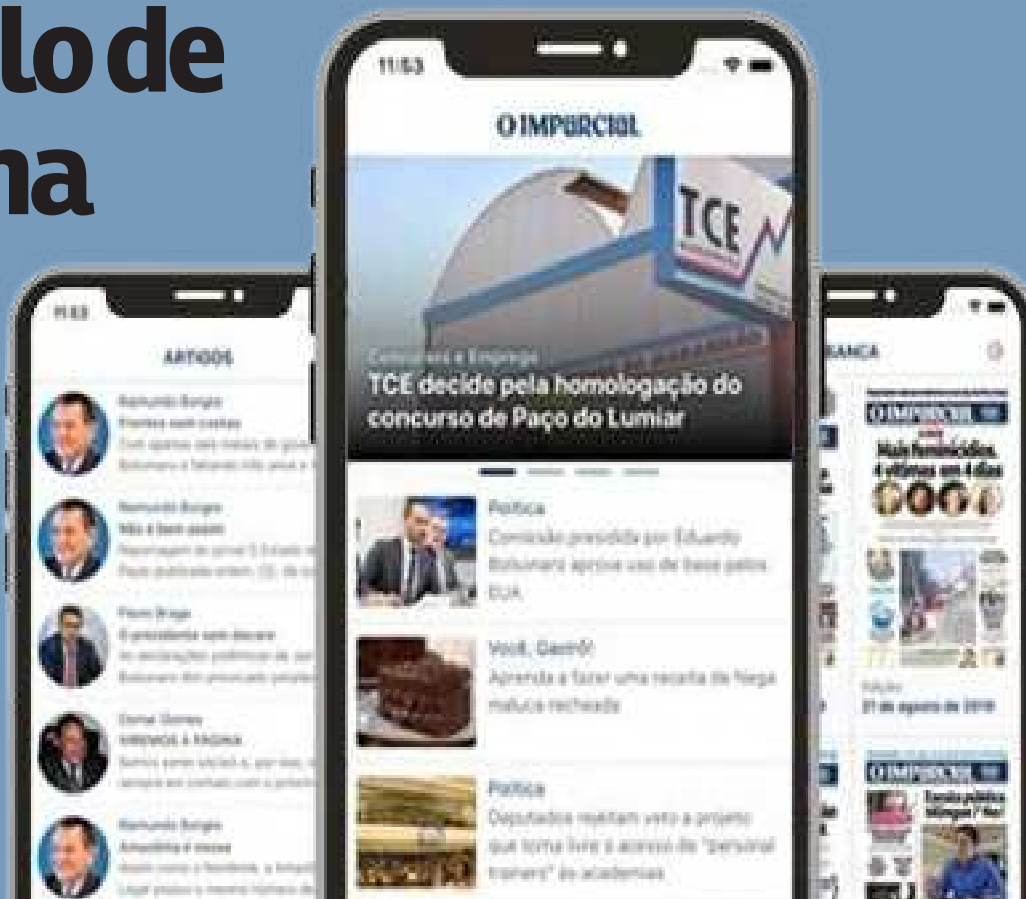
lo de
na

11:53
O IMPARCIAL
TCE
Concursos e Emprego
TCE decide pela homologação do concurso de Paço do Lumiar

Política
Comissão presidida por Eduardo Bolsonaro aprova uso de base pelos EUA

Você, Gastrô!
Aprenda a fazer uma receita de Nega maluca recheada

Política
Deputados rejeitam veto a projeto que torna livre o acesso de "personal trainers" às academias

11:53
ARTIGOS
Raimundo Borges
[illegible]
Raimundo Borges
Não é bem assim
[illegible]
Flávio Braga
O presidente sem decoro
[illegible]
Osmar Gomes
VIRANDO A PÁGINA
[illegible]
Raimundo Borges
Amazônia é nossa
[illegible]

BANCA
O IMPARCIAL
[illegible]
Edição
21 de agosto de 2019
O IMPARCIAL
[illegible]